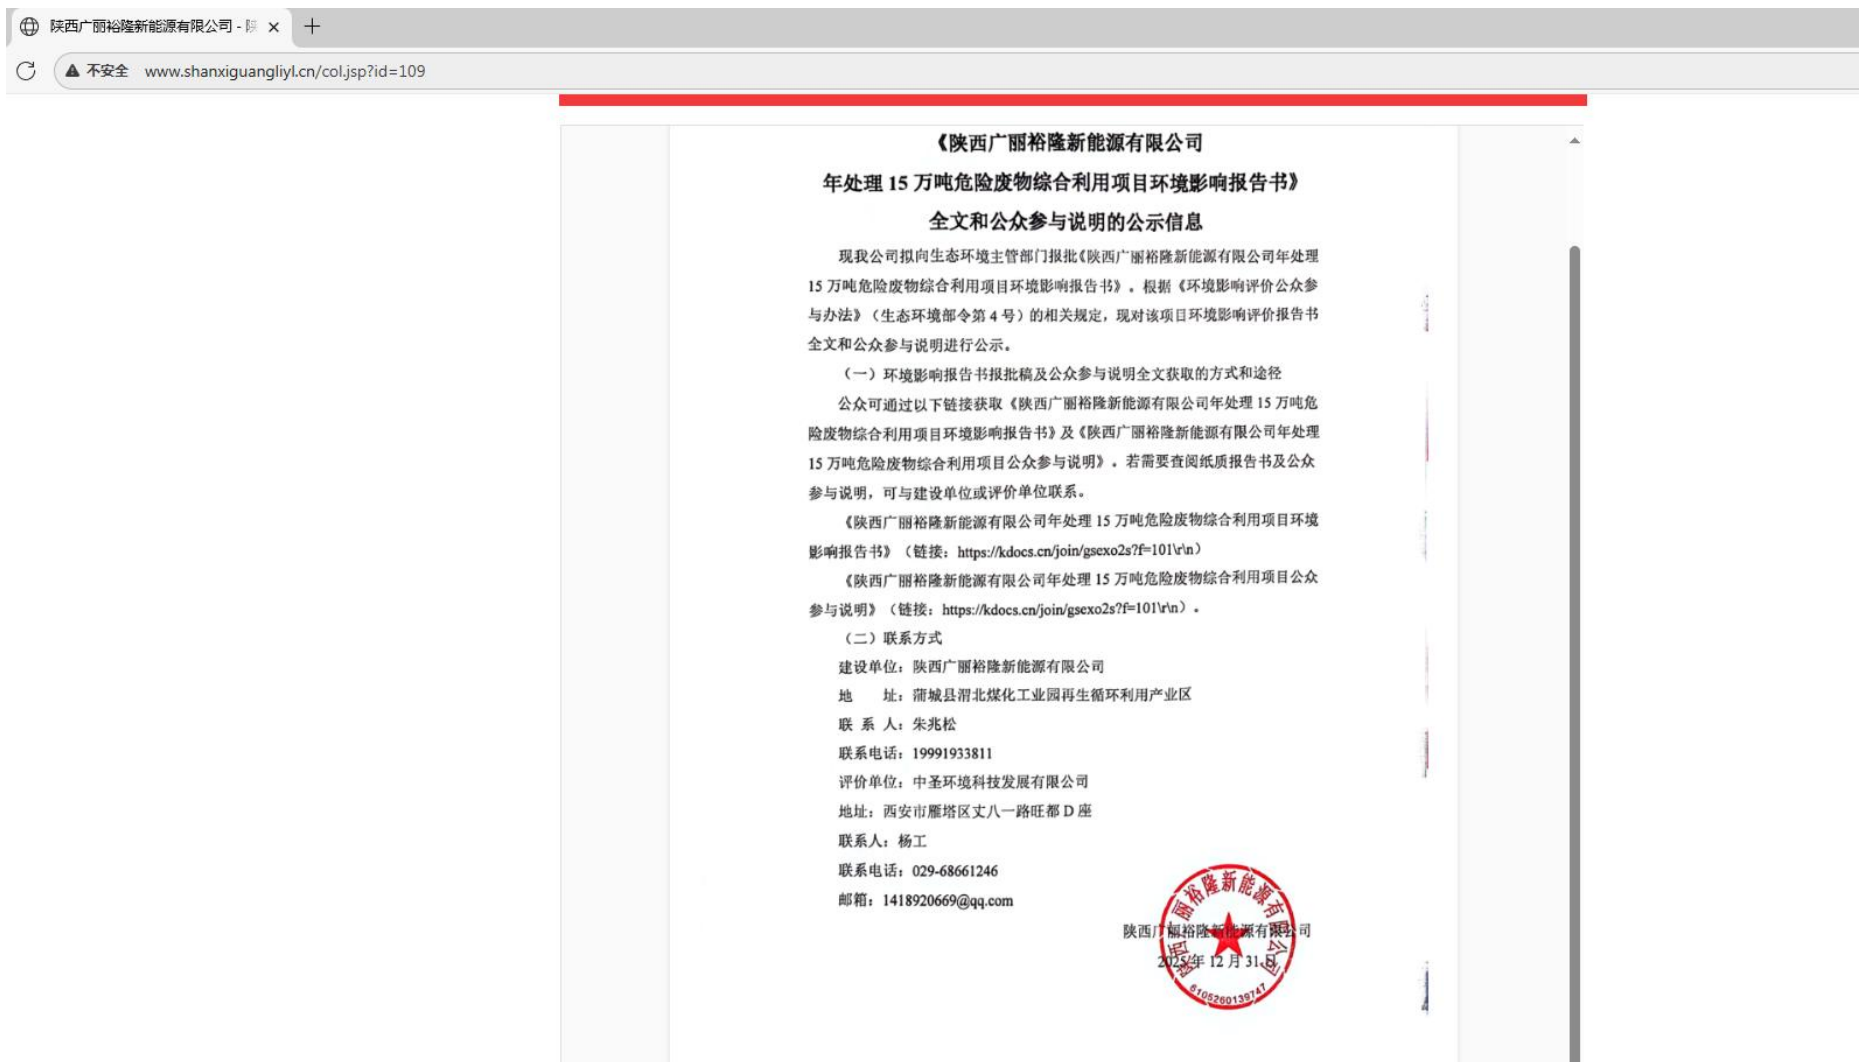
陕西广丽裕隆新能源有限公司 - 陕 ×
+
不安全 www.shanxiguangliyl.cn/col.jsp?id=109

《陕西广丽裕隆新能源有限公司
年处理 15 万吨危险废物综合利用项目环境影响报告书》
全文和公众参与说明的公示信息

现我公司拟向生态环境主管部门报批《陕西广丽裕隆新能源有限公司年处理 15 万吨危险废物综合利用项目环境影响报告书》。根据《环境影响评价公众参与办法》（生态环境部令第 4 号）的相关规定，现对该项目环境影响评价报告书全文和公众参与说明进行公示。

（一）环境影响报告书报批稿及公众参与说明全文获取的方式和途径

公众可通过以下链接获取《陕西广丽裕隆新能源有限公司年处理 15 万吨危险废物综合利用项目环境影响报告书》及《陕西广丽裕隆新能源有限公司年处理 15 万吨危险废物综合利用项目公众参与说明》。若需要查阅纸质报告书及公众参与说明，可与建设单位或评价单位联系。

《陕西广丽裕隆新能源有限公司年处理 15 万吨危险废物综合利用项目环境影响报告书》（链接：https://kdocs.cn/join/gsexo2s?f=101\r\n）

《陕西广丽裕隆新能源有限公司年处理 15 万吨危险废物综合利用项目公众参与说明》（链接：https://kdocs.cn/join/gsexo2s?f=101\r\n）。

（二）联系方式

建设单位：陕西广丽裕隆新能源有限公司

地　　址：蒲城县渭北煤化工业园再生循环利用产业区

联 系 人：朱兆松

联系电话：19991933811

评价单位：中圣环境科技发展有限公司

地址：西安市雁塔区丈八一路旺都 D 座

联系人：杨工

联系电话：029-68661246

邮箱：1418920669@qq.com

陕西广丽裕隆新能源有限公司
2025 年 12 月 31 日

陕西广丽裕隆新能源有限公司
6105260139747